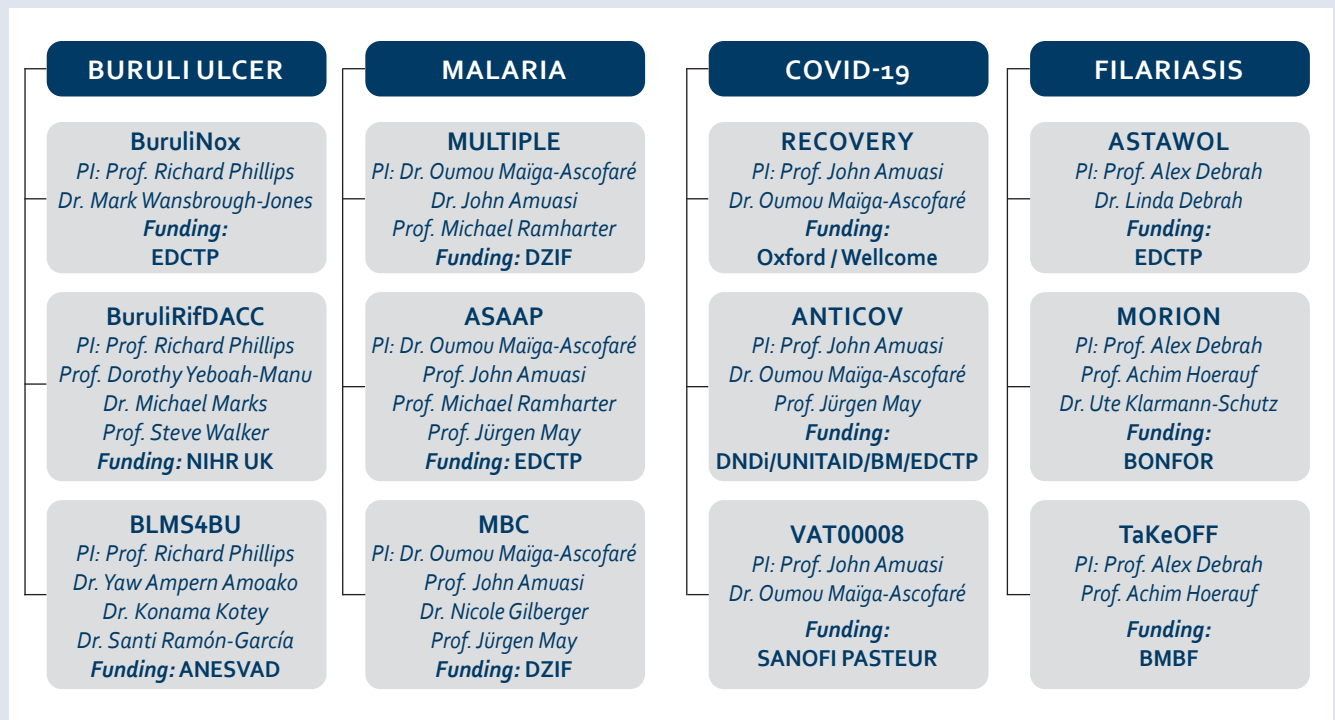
BURULI ULCER

BuruliNox
PI: Prof. Richard Phillips
Dr. Mark Wansbrough-Jones
Funding:
EDCTP

BuruliRifDACC
PI: Prof. Richard Phillips
Prof. Dorothy Yeboah-Manu
Dr. Michael Marks
Prof. Steve Walker
Funding: NIHR UK

BLMS4BU
PI: Prof. Richard Phillips
Dr. Yaw Ampern Amoako
Dr. Konama Kotey
Dr. Santi Ramón-García
Funding: ANESVAD

MALARIA

MULTIPLE
PI: Dr. Oumou Maïga-Ascofaré
Dr. John Amuasi
Prof. Michael Ramharter
Funding: DZIF

ASAAP
PI: Dr. Oumou Maïga-Ascofaré
Prof. John Amuasi
Prof. Michael Ramharter
Prof. Jürgen May
Funding: EDCTP

MBC
PI: Dr. Oumou Maïga-Ascofaré
Prof. John Amuasi
Dr. Nicole Gilberger
Prof. Jürgen May
Funding: DZIF

COVID-19

RECOVERY
PI: Prof. John Amuasi
Dr. Oumou Maïga-Ascofaré
Funding:
Oxford / Wellcome

ANTICOV
PI: Prof. John Amuasi
Dr. Oumou Maïga-Ascofaré
Prof. Jürgen May
Funding:
DNDi/UNITAID/BM/EDCTP

VAT00008
PI: Prof. John Amuasi
Dr. Oumou Maïga-Ascofaré
Funding:
SANOFI PASTEUR

FILARIASIS

ASTAWOL
PI: Prof. Alex Debrah
Dr. Linda Debrah
Funding:
EDCTP

MORION
PI: Prof. Alex Debrah
Prof. Achim Hoerauf
Dr. Ute Klarmann-Schutz
Funding:
BONFOR

TaKeOFF
PI: Prof. Alex Debrah
Prof. Achim Hoerauf
Funding:
BMBF